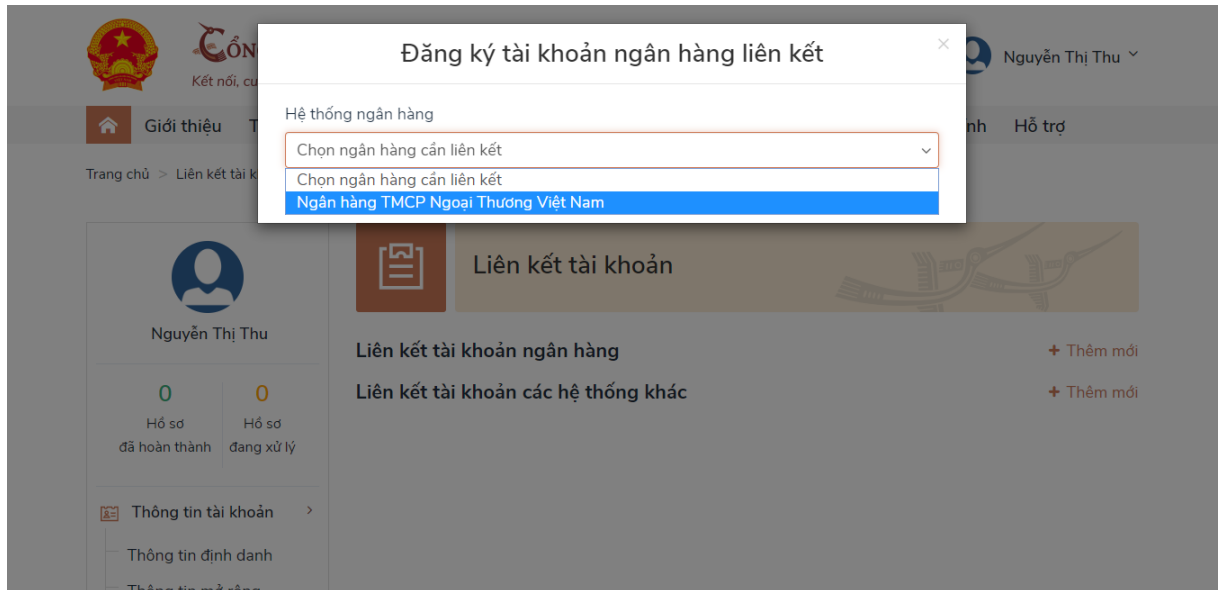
Cổng
Kết nối, cu

Nguyễn Thị Thu

Giới thiệu T
nh Hỗ trợ

Trang chủ > Liên kết tài k

Đăng ký tài khoản ngân hàng liên kết
×

Hệ thống ngân hàng

Chọn ngân hàng cần liên kết

Chọn ngân hàng cần liên kết
Ngân hàng TMCP Ngoại Thương Việt Nam

Nguyễn Thị Thu

0
Hồ sơ
đã hoàn thành

0
Hồ sơ
đang xử lý

Thông tin tài khoản >

Thông tin định danh

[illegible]

Liên kết tài khoản

Liên kết tài khoản ngân hàng
+ Thêm mới

Liên kết tài khoản các hệ thống khác
+ Thêm mới